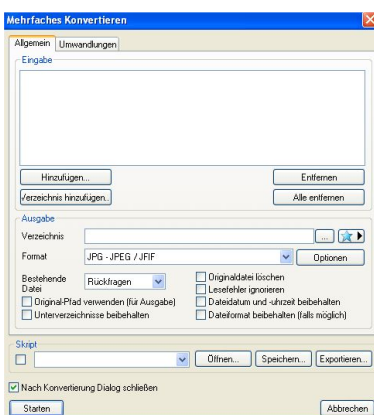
Mehrfaches Konvertieren

Allgemein | Umwandlungen

Eingabe

Hinzufügen...
Entfernen
Verzeichnis hinzufügen...
Alle entfernen

Ausgabe

Verzeichnis
...

Format
JPG - JPEG / JFIF
Optionen

Bestehende Datei
Rückfragen

Originaldatei löschen
Lesefehler ignorieren
Original-Pfad verwenden (für Ausgabe)
Dateidatum und -uhrzeit beibehalten
Unterverzeichnisse beibehalten
Dateiformat beibehalten (falls möglich)

Skript

Öffnen...
Speichern...
Exportieren...

Nach Konvertierung Dialog schließen

Starten
Abbrechen